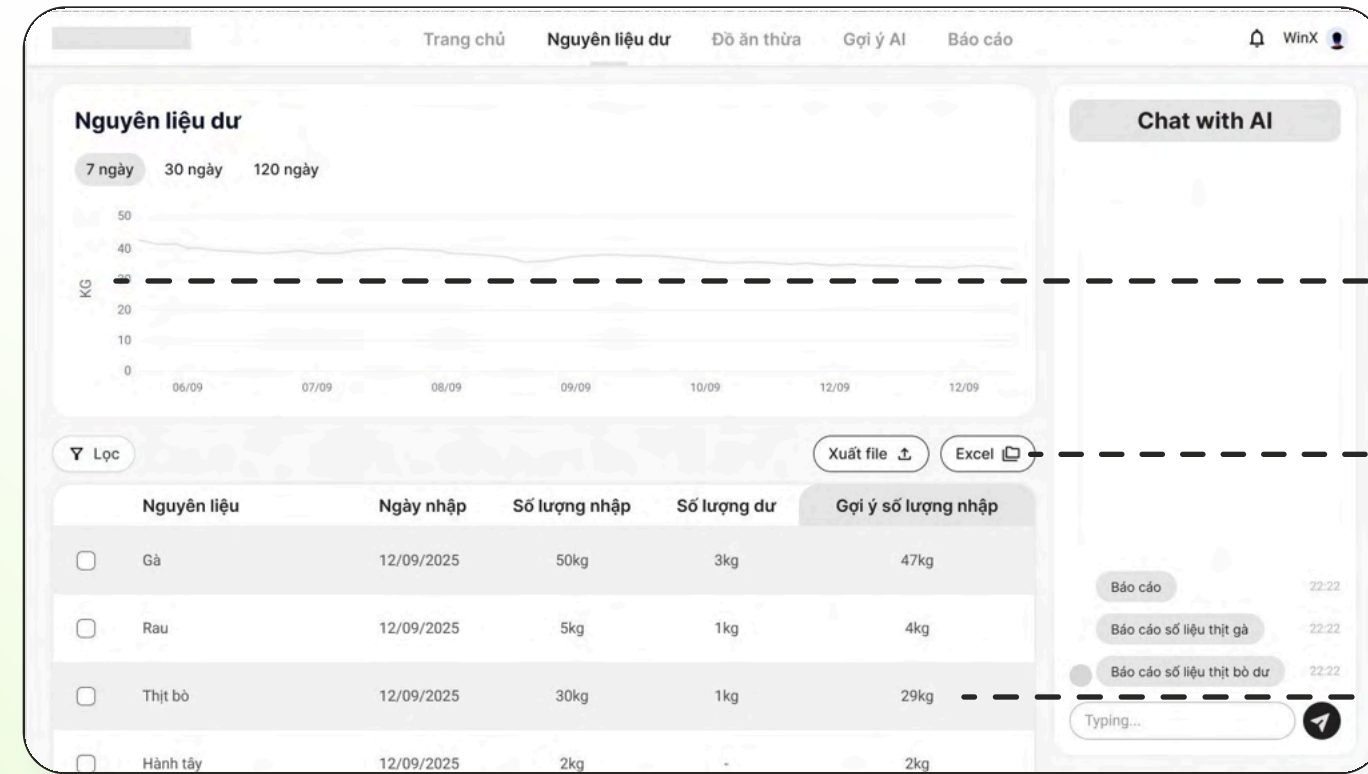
Trang chủ Nguyên liệu dư Đồ ăn thừa Gợi ý AI Báo cáo

WinX

Nguyên liệu dư

7 ngày 30 ngày 120 ngày

50
40
30
20
10
0

KG

06/09 07/09 08/09 09/09 10/09 12/09 12/09

Chat with AI

Lọc

Xuất file

Excel

| | Nguyên liệu | Ngày nhập | Số lượng nhập | Số lượng dư | Gợi ý số lượng nhập |
|---|---|---|---|---|---|
| | Gà | 12/09/2025 | 50kg | 3kg | 47kg |
| | Rau | 12/09/2025 | 5kg | 1kg | 4kg |
| | Thịt bò | 12/09/2025 | 30kg | 1kg | 29kg |
| | Hành tây | 12/09/2025 | 2kg | - | 2kg |

Báo cáo 22:22

Báo cáo số liệu thịt gà 22:22

Báo cáo số liệu thịt bò dư 22:22

Typing...